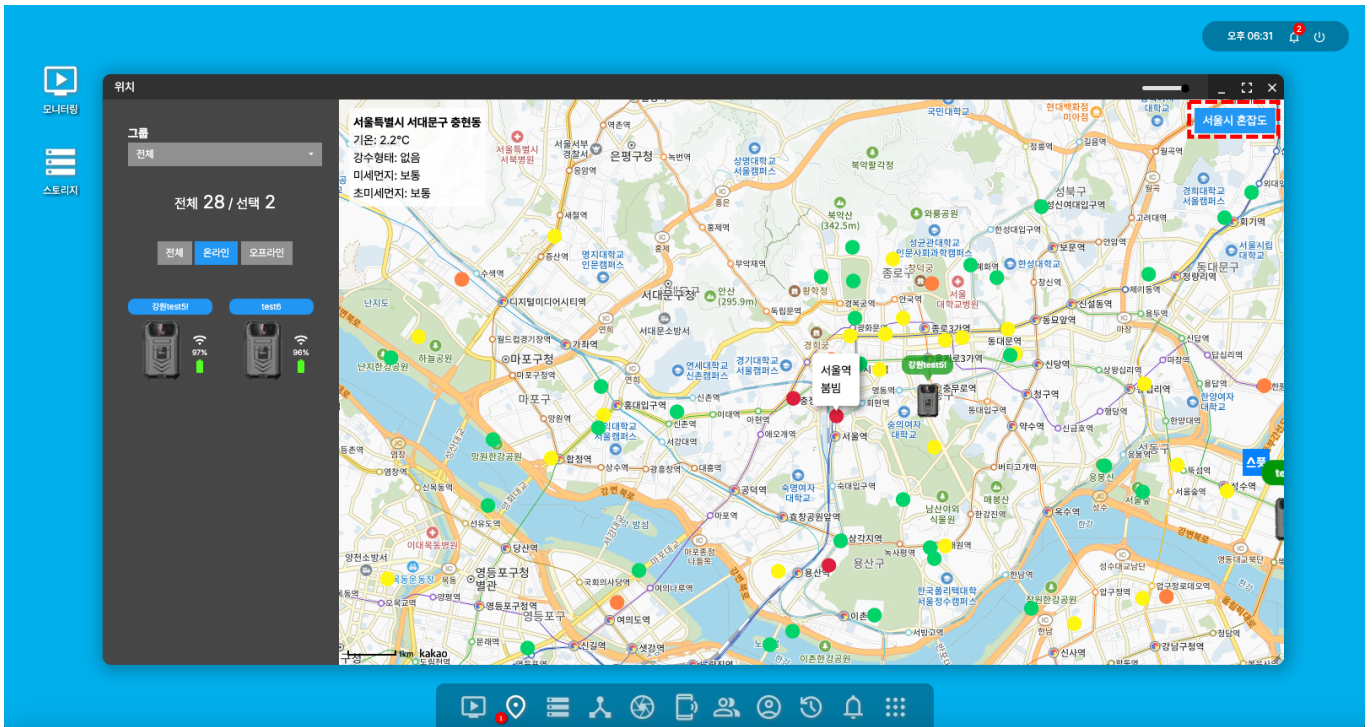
오후 06:31 2

모니터링

스토리지

위치

그룹
전체

전체 28 / 선택 2

전체 온라인 오프라인

강원test5! test6

97% 96%

서울특별시 서대문구 충현동
기온: 2.2°C
강수형태: 없음
미세먼지: 보통
초미세먼지: 보통

서울시 혼잡도

서울역
붐빔

강원test5!

은평구청
서대문구청
마포구청
마포구
종로구
성북구
동대문구
용산구
영등포구청
영등포구
서울역
홍대입구역
신촌역
충정로역
공덕역
합정역
마포역
용산역
삼각지역
숙명여자대학교
남산서울타워
신당역
청구역
약수역
동대문역
종로3가역
안국역
경복궁역
광화문역
시청역
회현역
명동역
서울대학교병원
한성대입구역
성신여대입구역
고려대역
회기역
청량리역
왕십리역
한양대역
성수역
뚝섬역
서울숲역
옥수역
한남역
이촌역
신용산역
여의도역
당산역
망원역
신길역
영등포구청역
노량진역
북악산 (342.5m)
안산 (295.9m)
1km
kakao